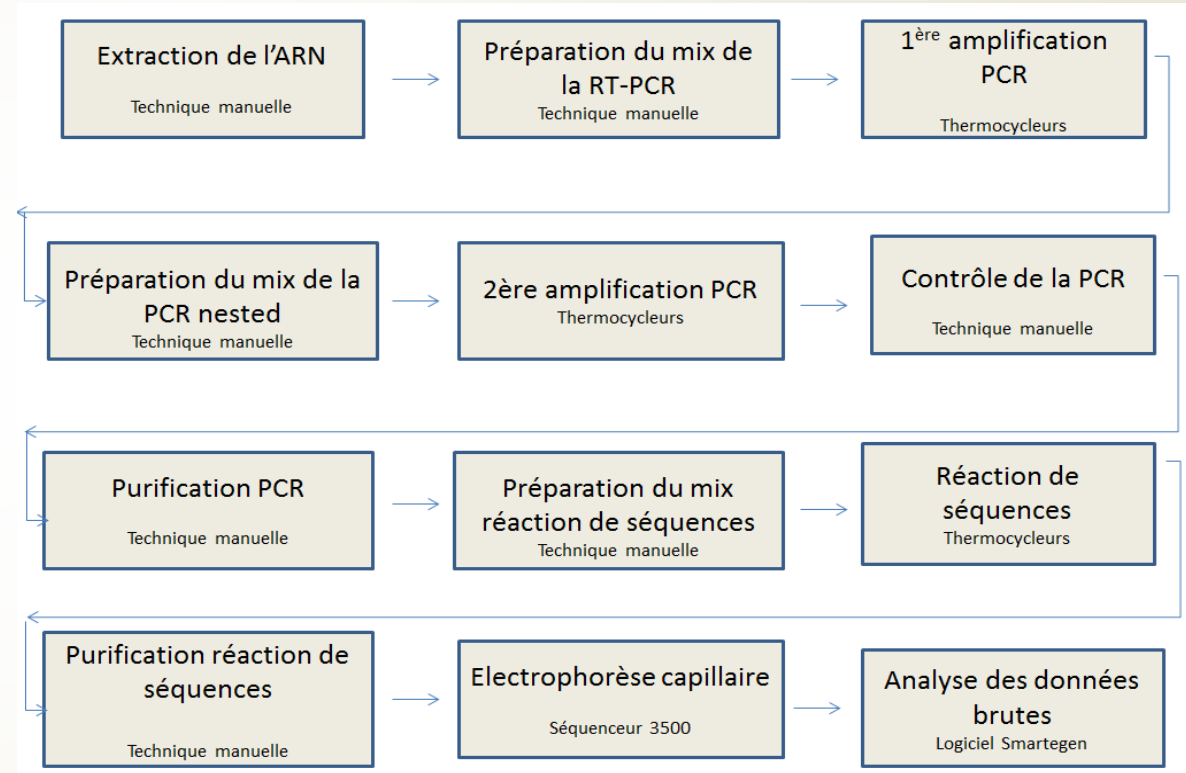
Extraction de l’ARN
Technique manuelle

Préparation du mix de la RT-PCR
Technique manuelle

$1^{ère}$ amplification PCR
Thermocycleurs

Préparation du mix de la PCR nested
Technique manuelle

2ère amplification PCR
Thermocycleurs

Contrôle de la PCR
Technique manuelle

Purification PCR
Technique manuelle

Préparation du mix réaction de séquences
Technique manuelle

Réaction de séquences
Thermocycleurs

Purification réaction de séquences
Technique manuelle

Electrophorèse capillaire
Séquenceur 3500

Analyse des données brutes
Logiciel Smartegen